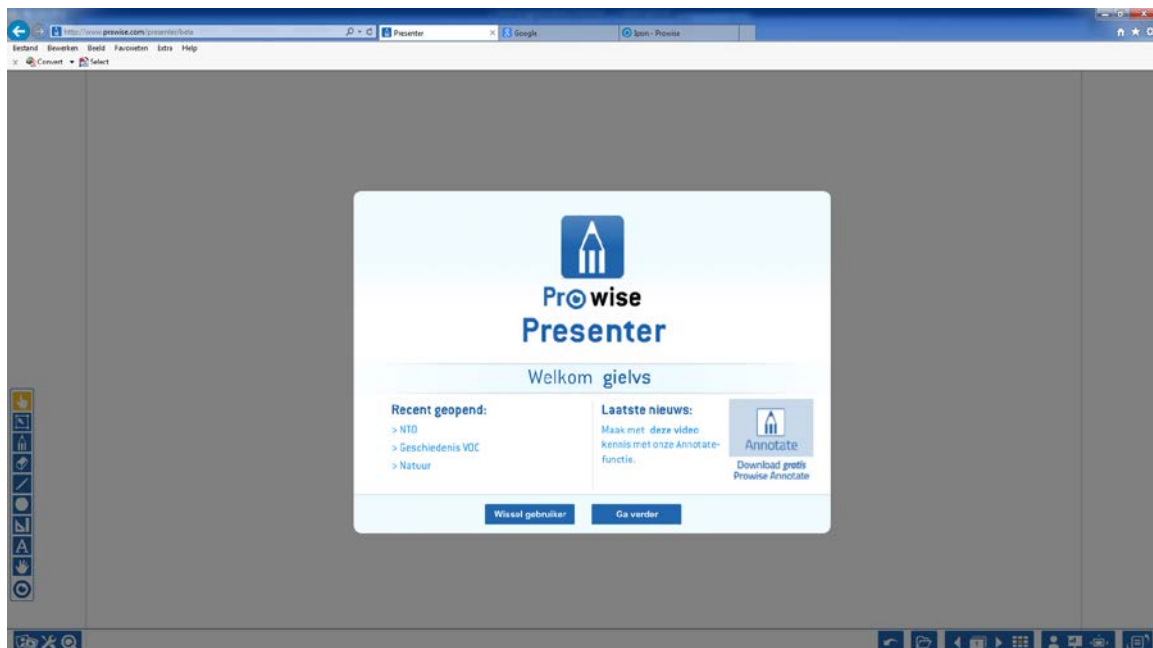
http://www.prowise.com/presenter/beta
Presenter
Google
Ipsm - Prowise

Bestand Bewerken Beeld Favorieten Extra Help
Convert Select

Prowise
Presenter

Welkom gielvs

Recent geopend:
> NT0
> Geschiedenis VOC
> Natuur

Laatste nieuws:
Maak met deze video kennis met onze Annotate-functie.

Annotate
Download gratis Prowise Annotate

Wissel gebruiker
Ga verder